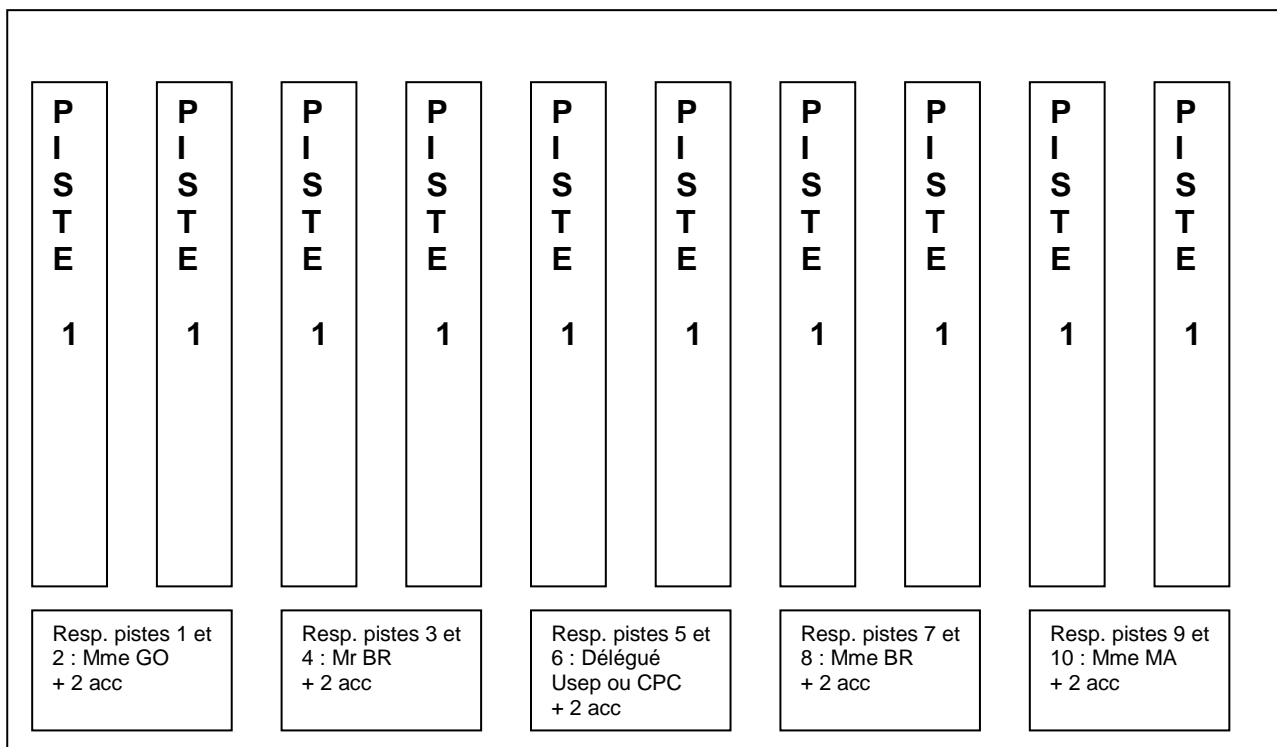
PISTE 1

PISTE 1

PISTE 1

PISTE 1

PISTE 1

PISTE 1

PISTE 1

PISTE 1

PISTE 1

PISTE 1

Resp. pistes 1 et 2 : Mme GO + 2 acc

Resp. pistes 3 et 4 : Mr BR + 2 acc

Resp. pistes 5 et 6 : Délégué Usep ou CPC + 2 acc

Resp. pistes 7 et 8 : Mme BR + 2 acc

Resp. pistes 9 et 10 : Mme MA + 2 acc